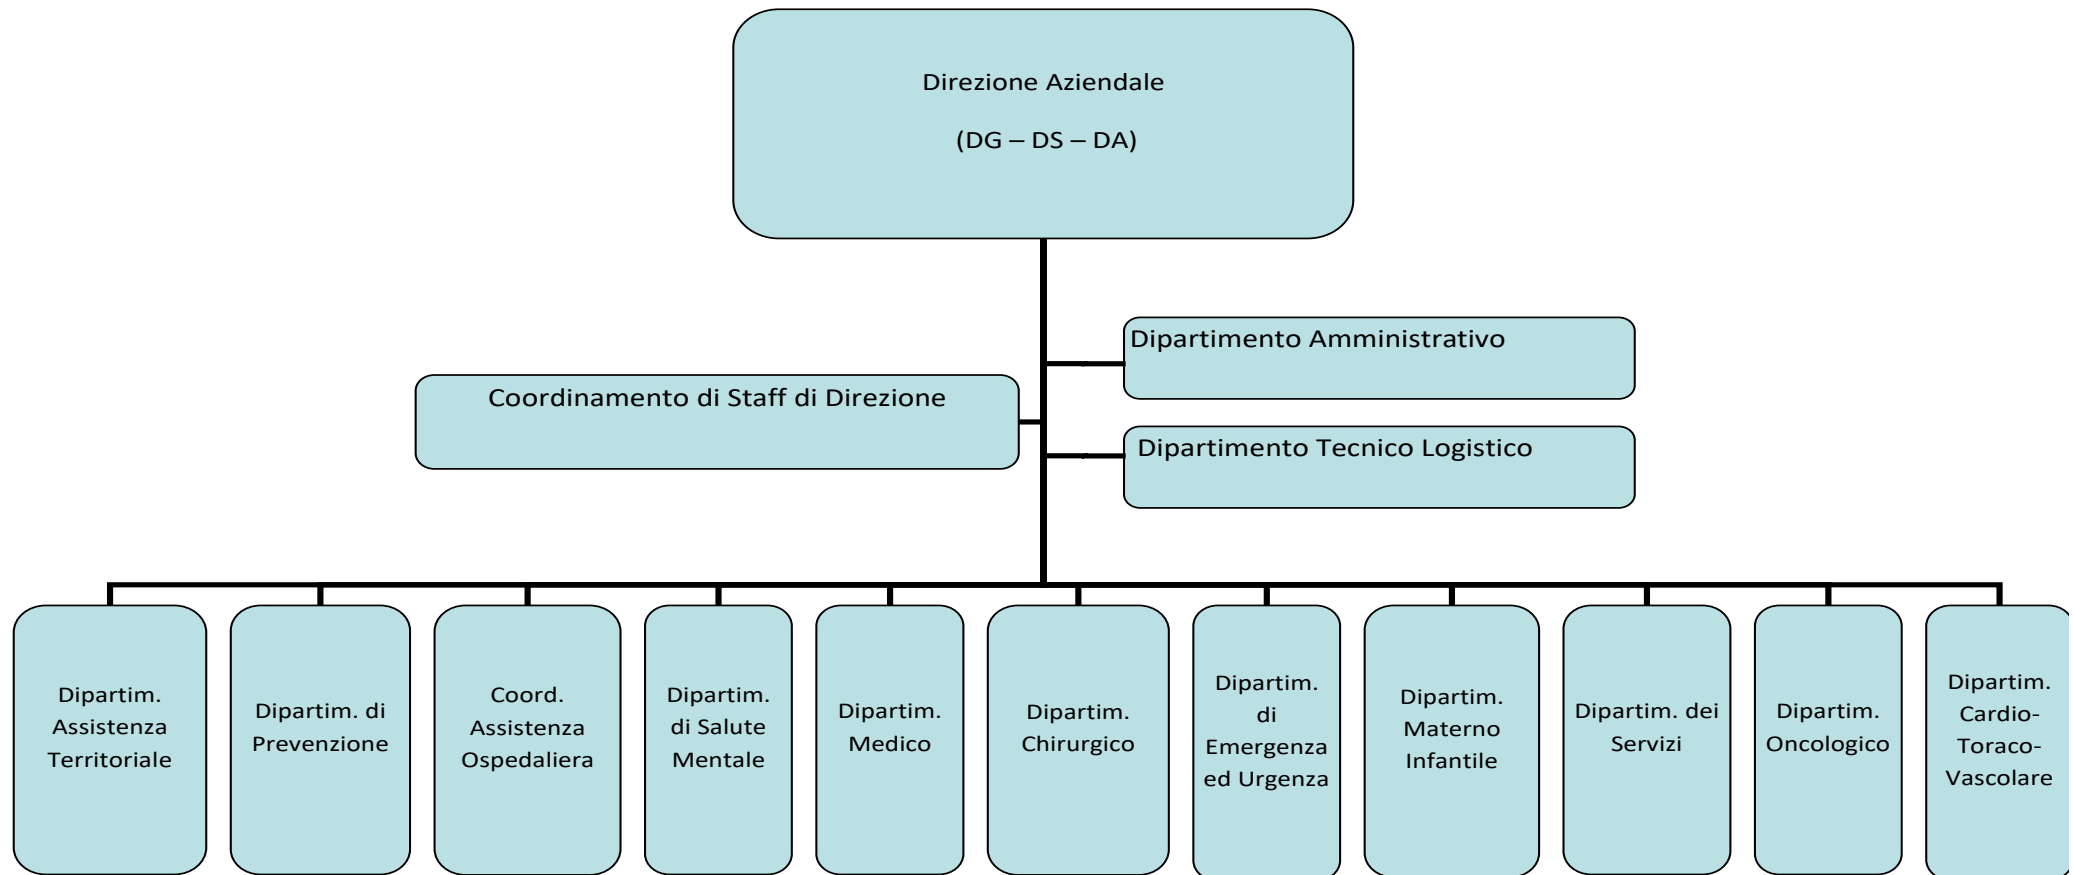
Direzione Aziendale

(DG – DS – DA)

Dipartimento Amministrativo

Coordinamento di Staff di Direzione

Dipartimento Tecnico Logistico

Dipartim. Assistenza Territoriale

Dipartim. di Prevenzione

Coord. Assistenza Ospedaliera

Dipartim. di Salute Mentale

Dipartim. Medico

Dipartim. Chirurgico

Dipartim. di Emergenza ed Urgenza

Dipartim. Materno Infantile

Dipartim. dei Servizi

Dipartim. Oncologico

Dipartim. Cardio-Toraco-Vascolare